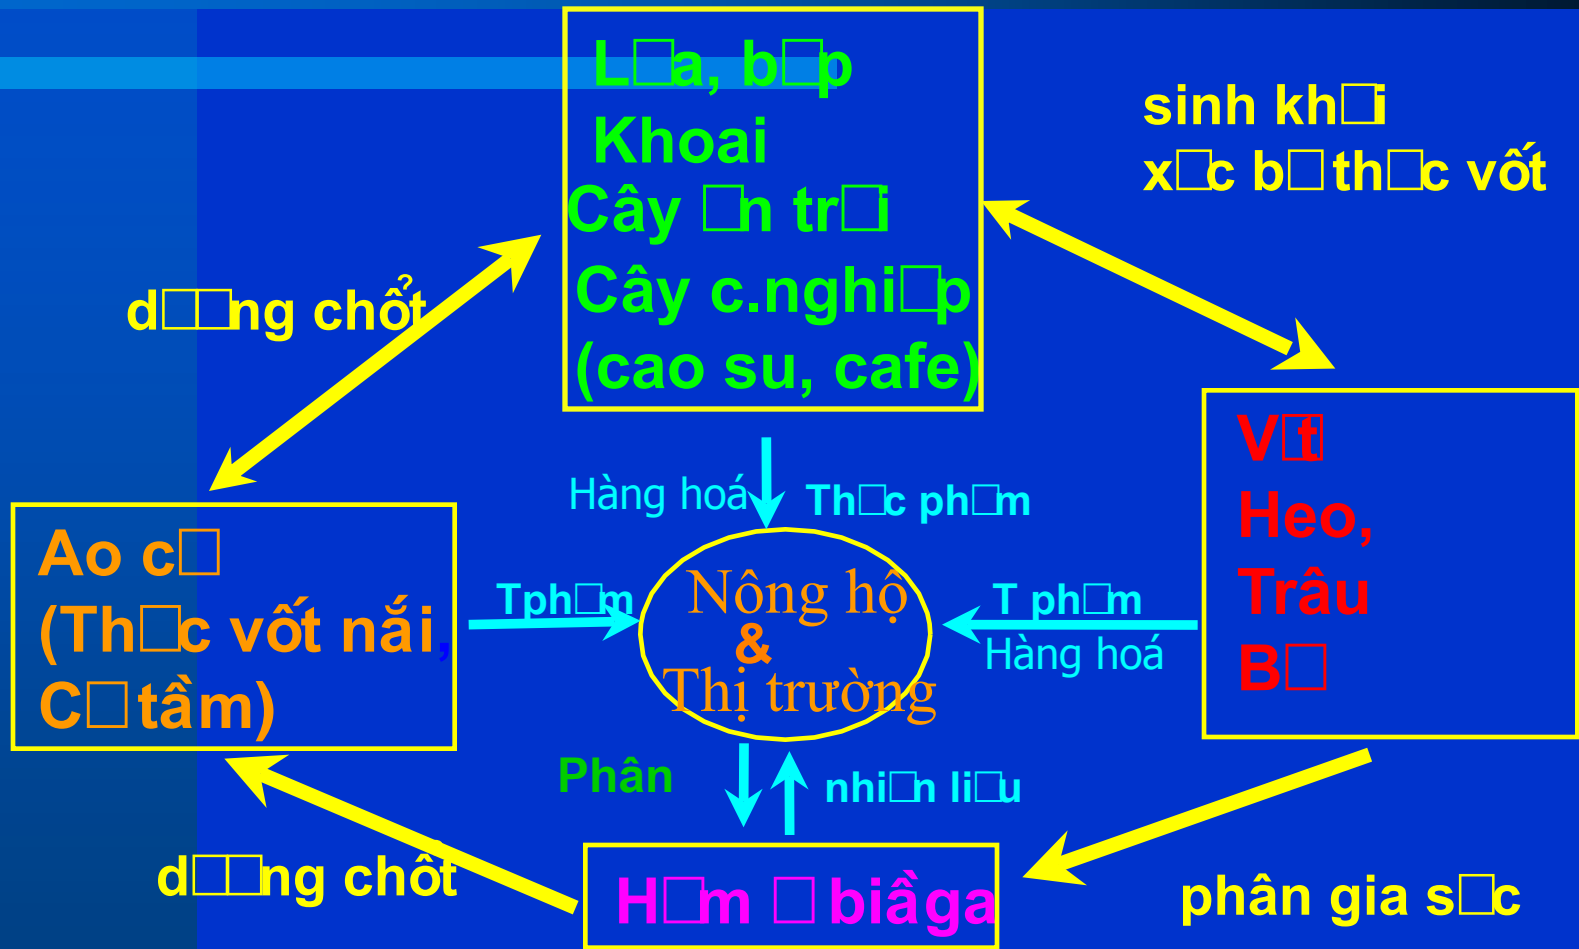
L□a, b□p
Khoai
Cây □n tr□i
Cây c.nghi□p
(cao su, cafe)

sinh kh□i
x□c b□th□c vốt

d□□ng chổt

V□t
Heo,
Trâu
B□

Hàng hoá
Th□c ph□m

Ao c□
(Th□c vốt nắi,
C□tầm)

Tph□m

Nông hộ
&
Thị trường

T ph□m
Hàng hoá

Phân
nhi□n li□u

d□□ng chốt

H□m □ biầga

phân gia s□c